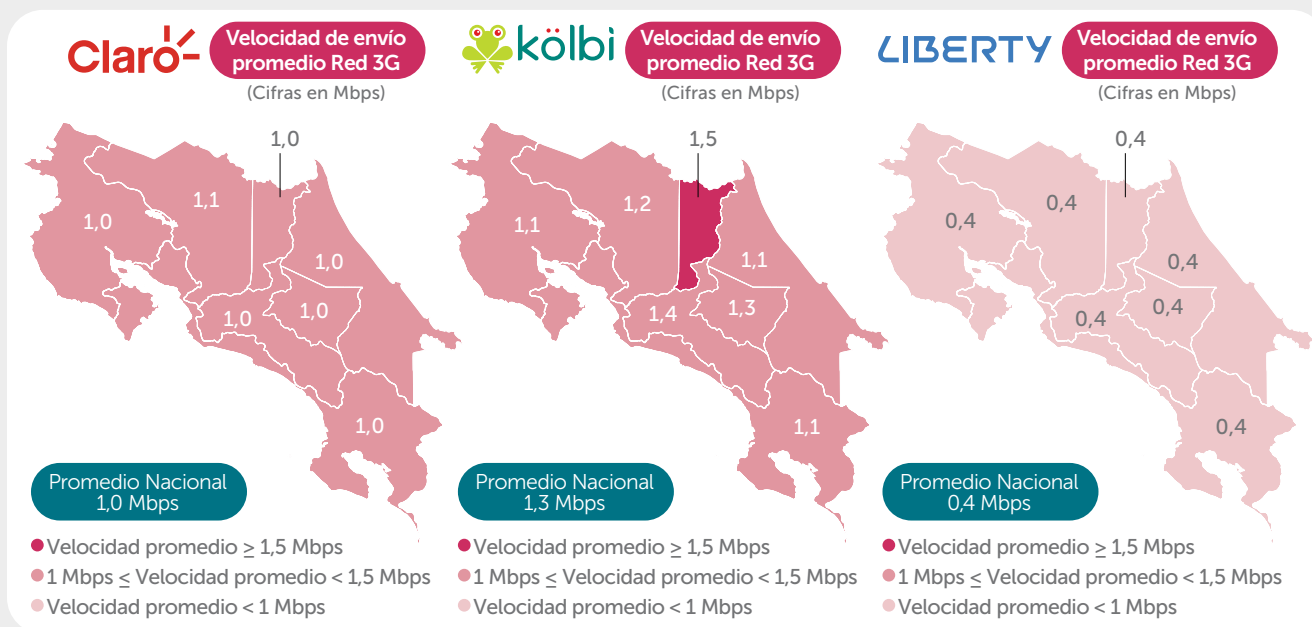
Claro

Velocidad de envío promedio Red 3G
(Cifras en Mbps)

1,0
1,1
1,0
1,0
1,0
1,0
1,0

Promedio Nacional 1,0 Mbps

Velocidad promedio $\geq$ 1,5 Mbps
1 Mbps $\leq$ Velocidad promedio < 1,5 Mbps
Velocidad promedio < 1 Mbps

kölbi

Velocidad de envío promedio Red 3G
(Cifras en Mbps)

1,5
1,2
1,1
1,1
1,4
1,3
1,1

Promedio Nacional 1,3 Mbps

Velocidad promedio $\geq$ 1,5 Mbps
1 Mbps $\leq$ Velocidad promedio < 1,5 Mbps
Velocidad promedio < 1 Mbps

LIBERTY

Velocidad de envío promedio Red 3G
(Cifras en Mbps)

0,4
0,4
0,4
0,4
0,4
0,4
0,4

Promedio Nacional 0,4 Mbps

Velocidad promedio $\geq$ 1,5 Mbps
1 Mbps $\leq$ Velocidad promedio < 1,5 Mbps
Velocidad promedio < 1 Mbps